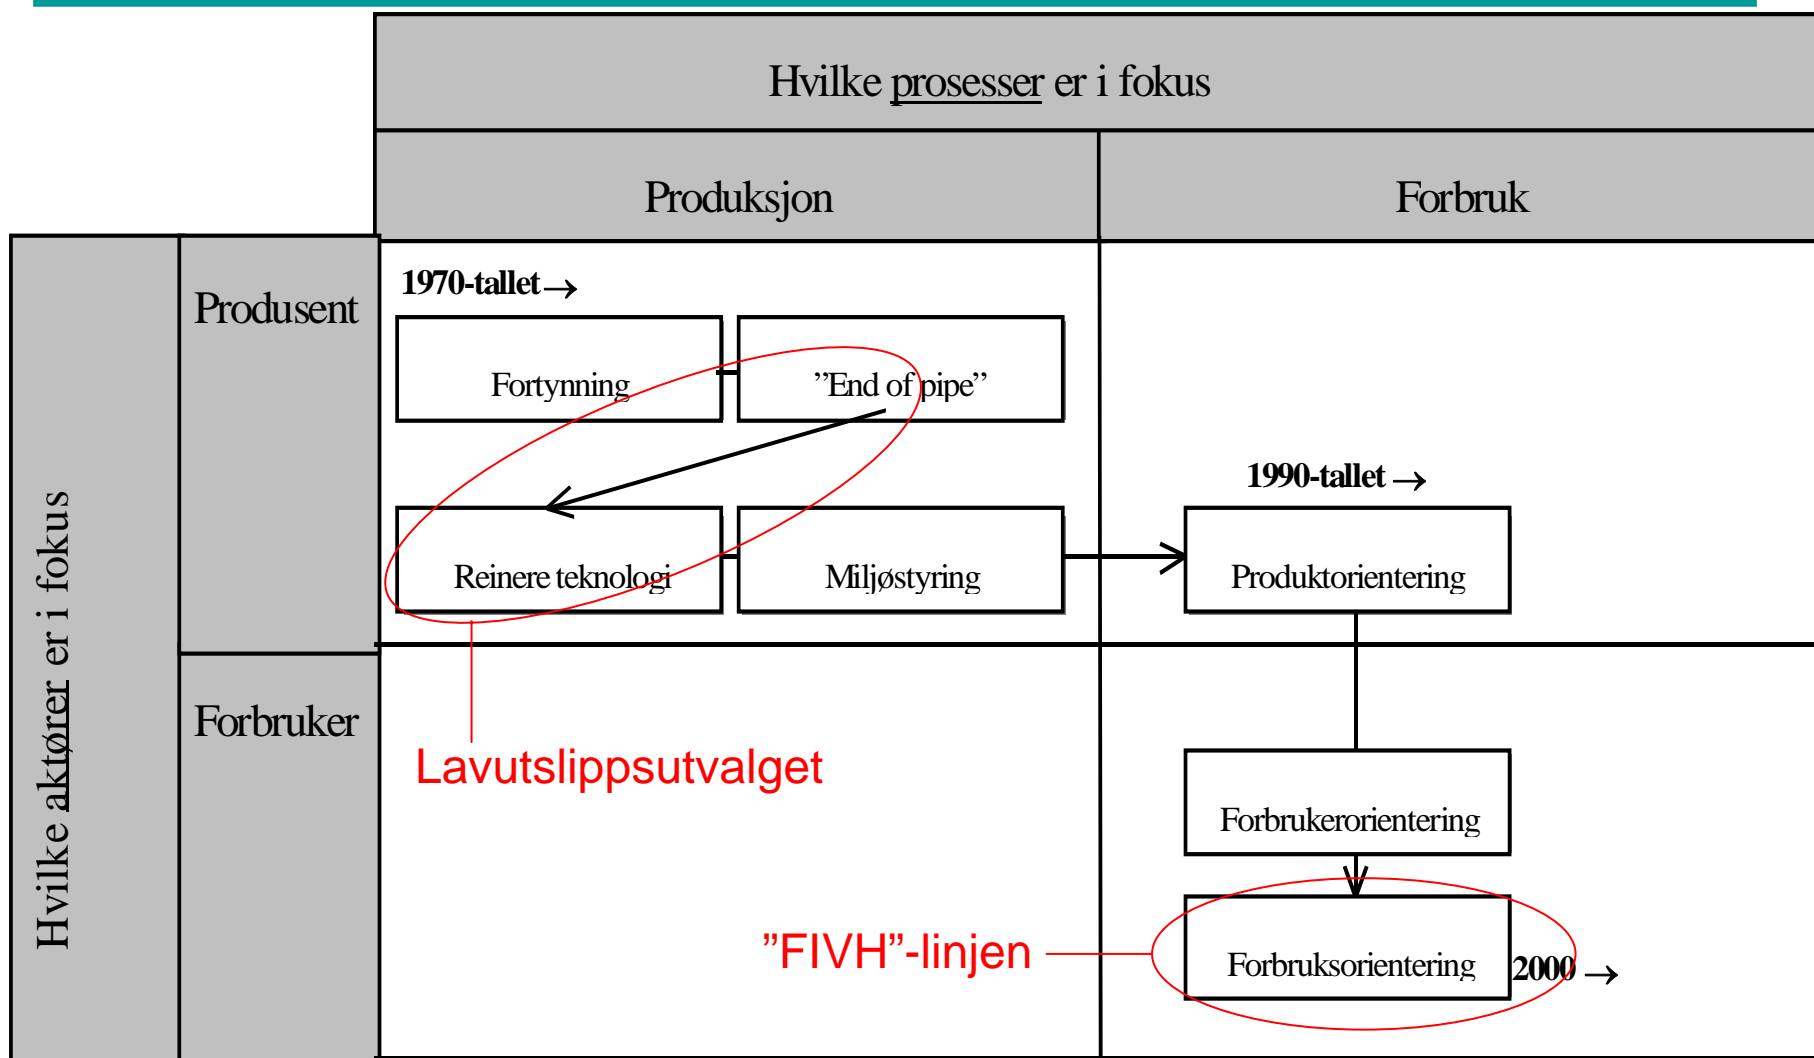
Hvilke prosesser er i fokus

Produksjon

Forbruk

Hvilke aktører er i fokus

Produsent

1970-tallet →

Fortynning

”End of pipe”

Reinere teknologi

Miljøstyring

1990-tallet →

Produktorientering

Forbruker

Lavutslippsutvalget

Forbrukerorientering

”FIVH”-linjen

Forbruksorientering

2000 →